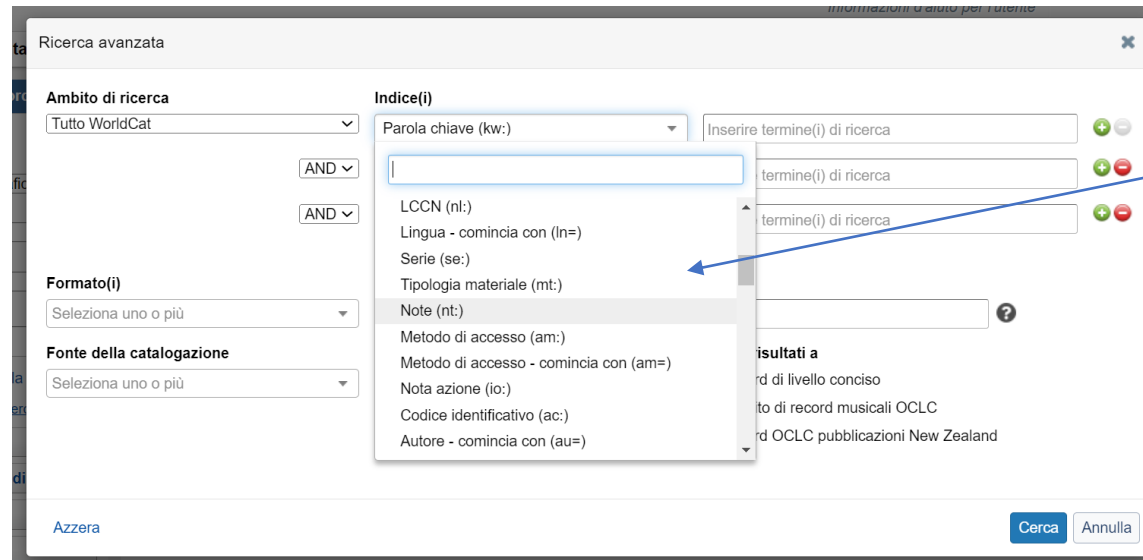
Informazioni d'aiuto per l'utente

Ricerca avanzata

Ambito di ricerca
Tutto WorldCat

Indice(i)
Parola chiave (kw:)

Inserire termine(i) di ricerca

AND
termine(i) di ricerca

AND
termine(i) di ricerca

LCCN (nl:)
Lingua - comincia con (ln=)
Serie (se:)
Tipologia materiale (mt:)
Note (nt:)
Metodo di accesso (am:)
Metodo di accesso - comincia con (am=)
Nota azione (io:)
Codice identificativo (ac:)
Autore - comincia con (au=)

Formato(i)
Seleziona uno o più

Fonte della catalogazione
Seleziona uno o più

risultati a
rd di livello conciso
to di record musicali OCLC
rd OCLC pubblicazioni New Zealand

Azzera

Cerca
Annulla